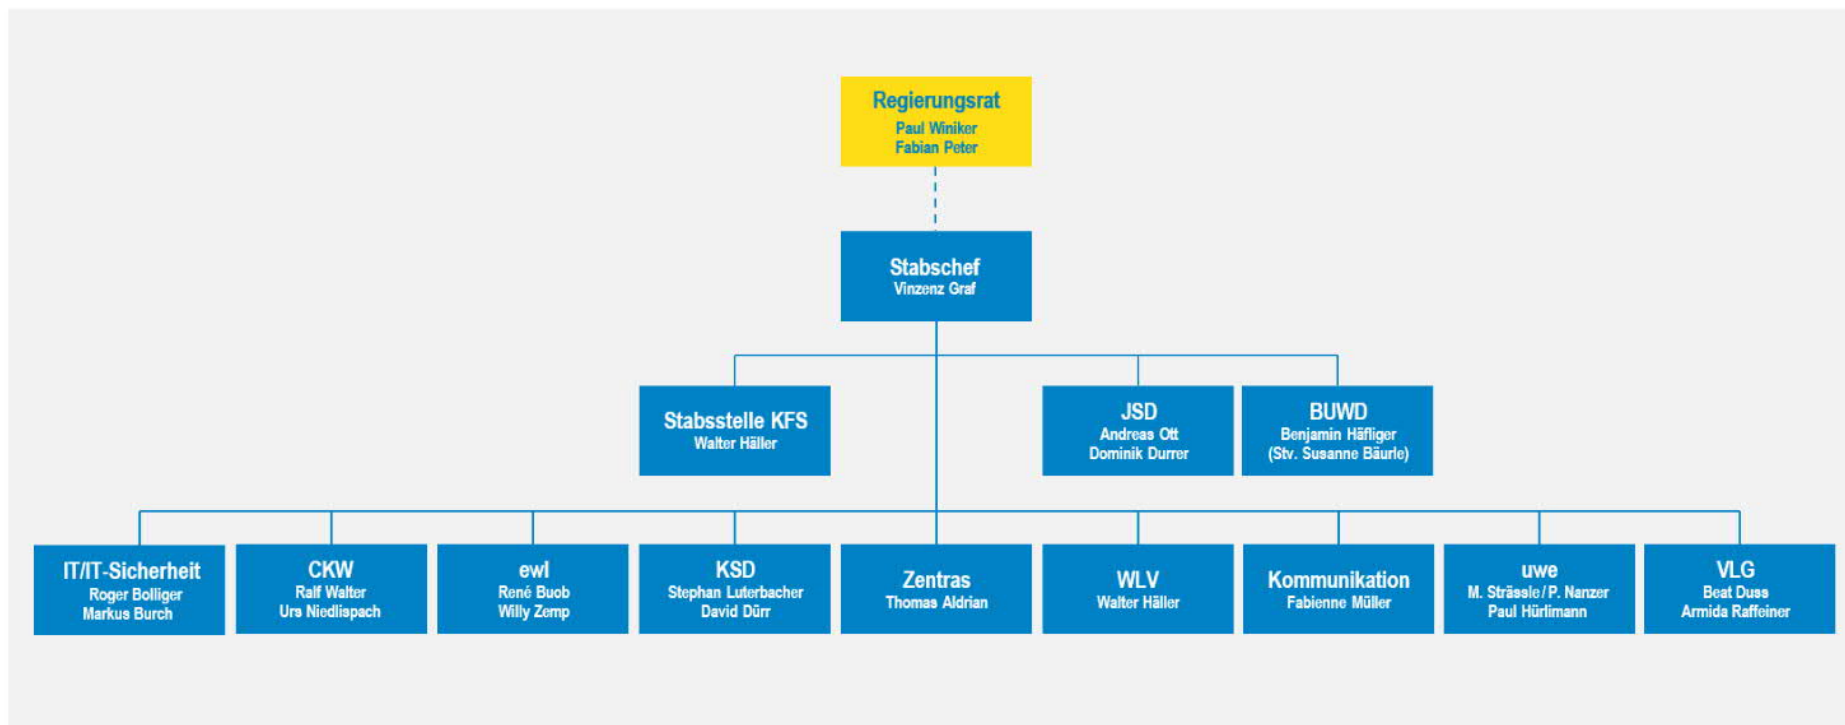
Regierungsrat
Paul Winiker
Fabian Peter

Stabschef
Vinzenz Graf

Stabsstelle KFS
Walter Häller

JSD
Andreas Ott
Dominik Durrer

BUWD
Benjamin Häfliger
(Stv. Susanne Bäurle)

IT/IT-Sicherheit
Roger Bolliger
Markus Burch

CKW
Ralf Walter
Urs Niedlispach

ewl
René Buob
Willy Zemp

KSD
Stephan Luterbacher
David Dürr

Zentras
Thomas Aldrian

WLV
Walter Häller

Kommunikation
Fabienne Müller

uwe
M. Strässle / P. Nanzer
Paul Hürlimann

VLG
Beat Duss
Armida Raffeiner